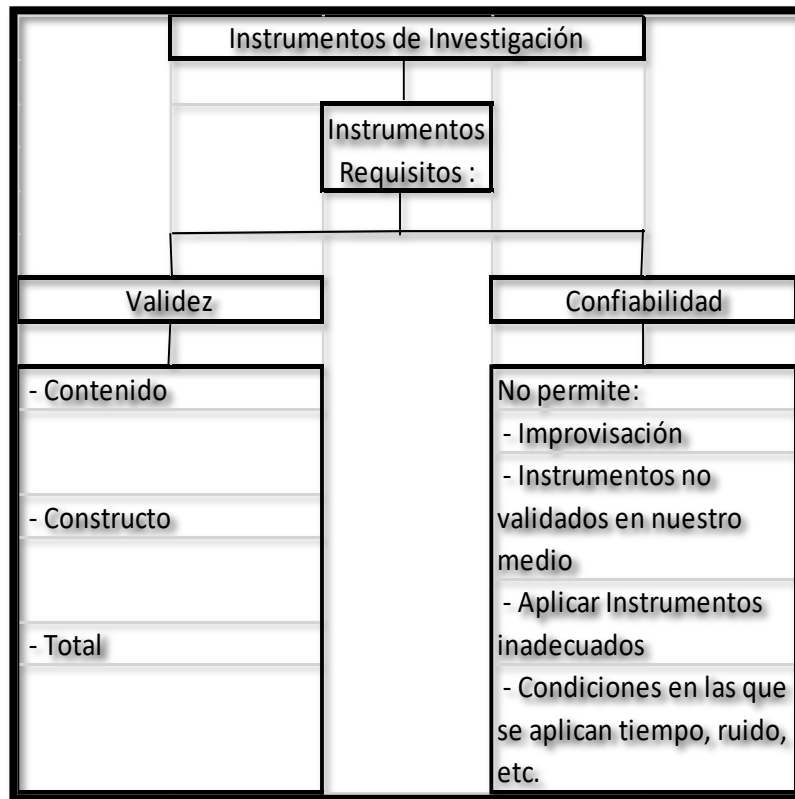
Instrumentos de Investigación

Instrumentos Requisitos :

Validez

- Contenido

- Constructo

- Total

Confiabilidad

No permite:

- Improvisación

- Instrumentos no validados en nuestro medio

- Aplicar Instrumentos inadecuados

- Condiciones en las que se aplican tiempo, ruido, etc.